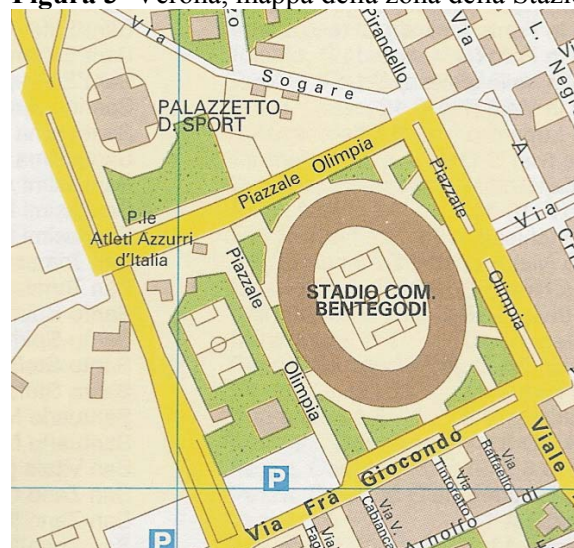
Figura 5 - Verona, mappa della zona dello Stadio

Via Sogare

Pirandello

Via L. Negri

PALAZZETTO D. SPORT

Piazzale Olimpia

Piazzale

A.

Via Cr

P.le Atleti Azzurri d'Italia

Piazzale

STADIO COM. BENTEGODI

Olimpia

Olimpia

Viale

Via Fra Giocondo

Via Tintoretto

Via Raffaello

di

Via V. Cabianca

Via Fa

Via

Arnolfo

P

P